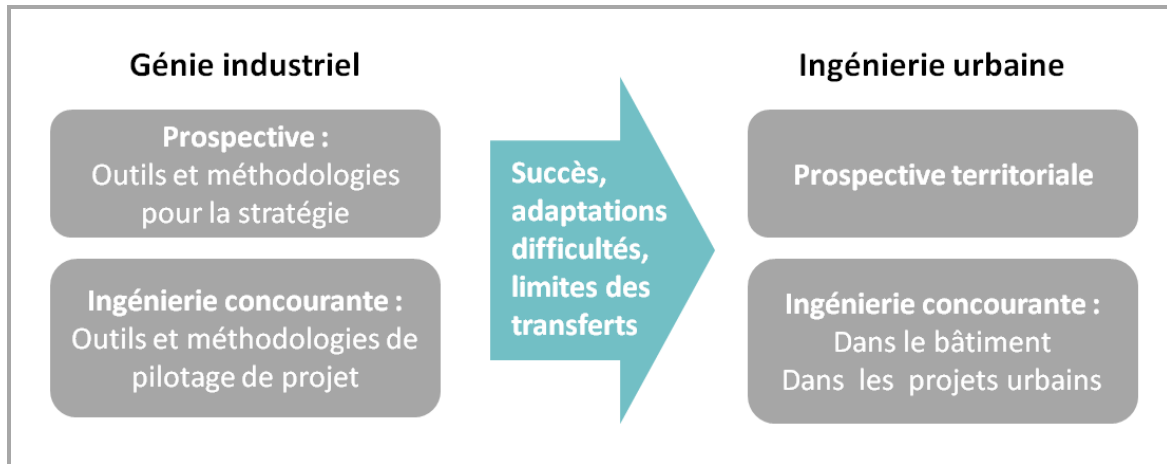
Génie industriel

Prospective :
Outils et méthodologies pour la stratégie

Ingénierie concourante :
Outils et méthodologies de pilotage de projet

Succès, adaptations difficultés, limites des transferts

Ingénierie urbaine

Prospective territoriale

Ingénierie concourante :
Dans le bâtiment
Dans les projets urbains